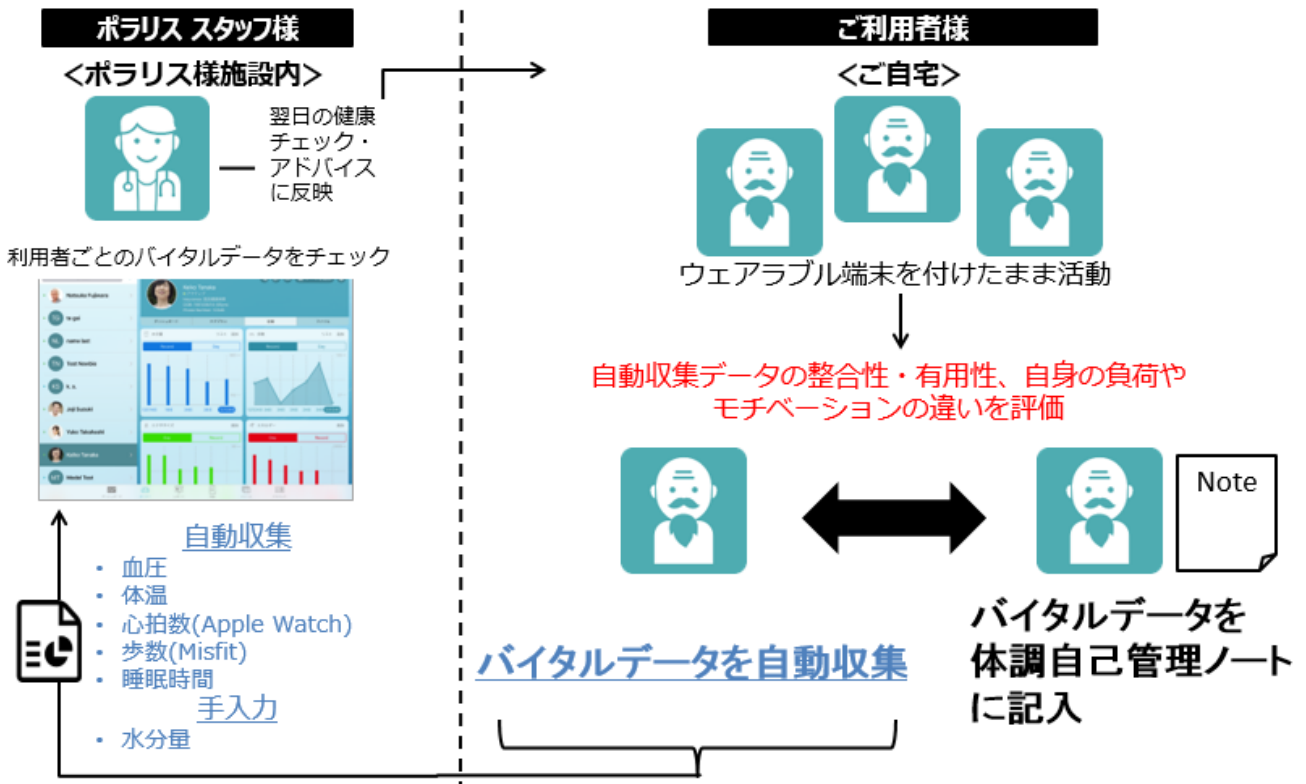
ポラリス スタッフ様

<ポラリス様施設内>

翌日の健康チェック・アドバイスに反映

利用者ごとのバイタルデータをチェック

自動収集

- 血圧
- 体温
- 心拍数(Apple Watch)
- 歩数(Misfit)
- 睡眠時間

手入力

- 水分量

ご利用者様

<ご自宅>

ウェアラブル端末を付けたまま活動

自動収集データの整合性・有用性、自身の負荷やモチベーションの違いを評価

Note

バイタルデータを自動収集

バイタルデータを体調自己管理ノートに記入